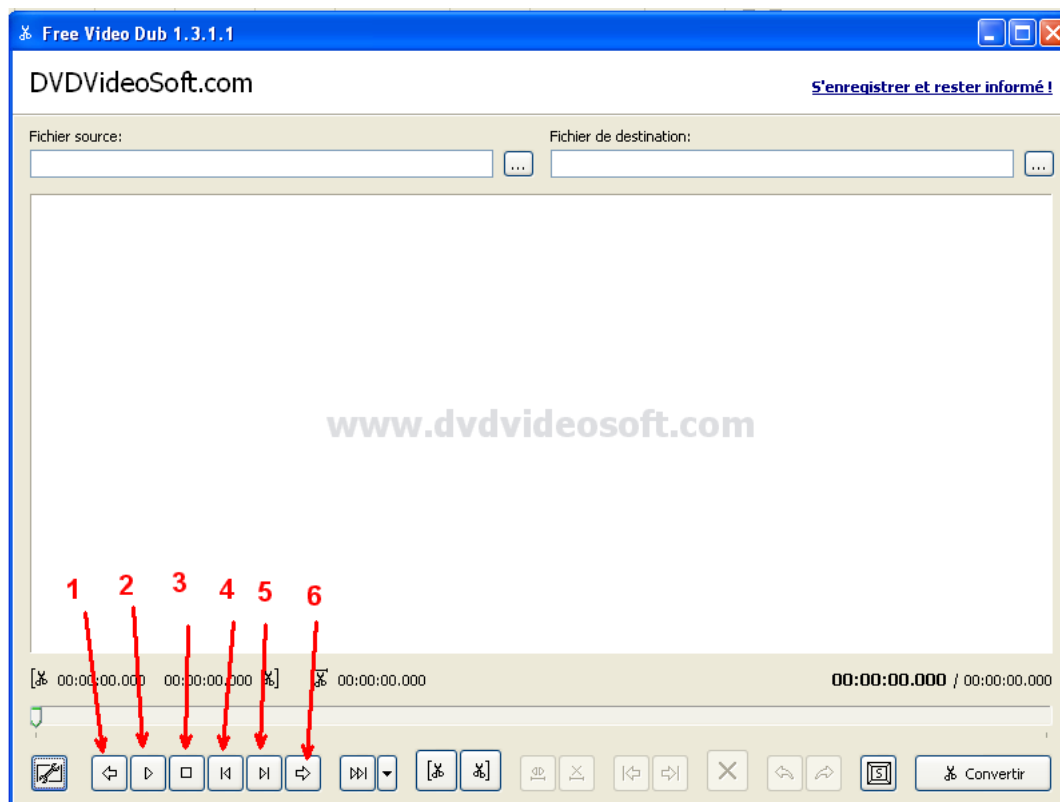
Free Video Dub 1.3.1.1

DVDVideoSoft.com

S'enregistrer et rester informé !

Fichier source:

...

Fichier de destination:

...

www.dvdvideosoft.com

1 2 3 4 5 6

00:00:00.000 00:00:00.000 00:00:00.000

00:00:00.000 / 00:00:00.000

Convertir